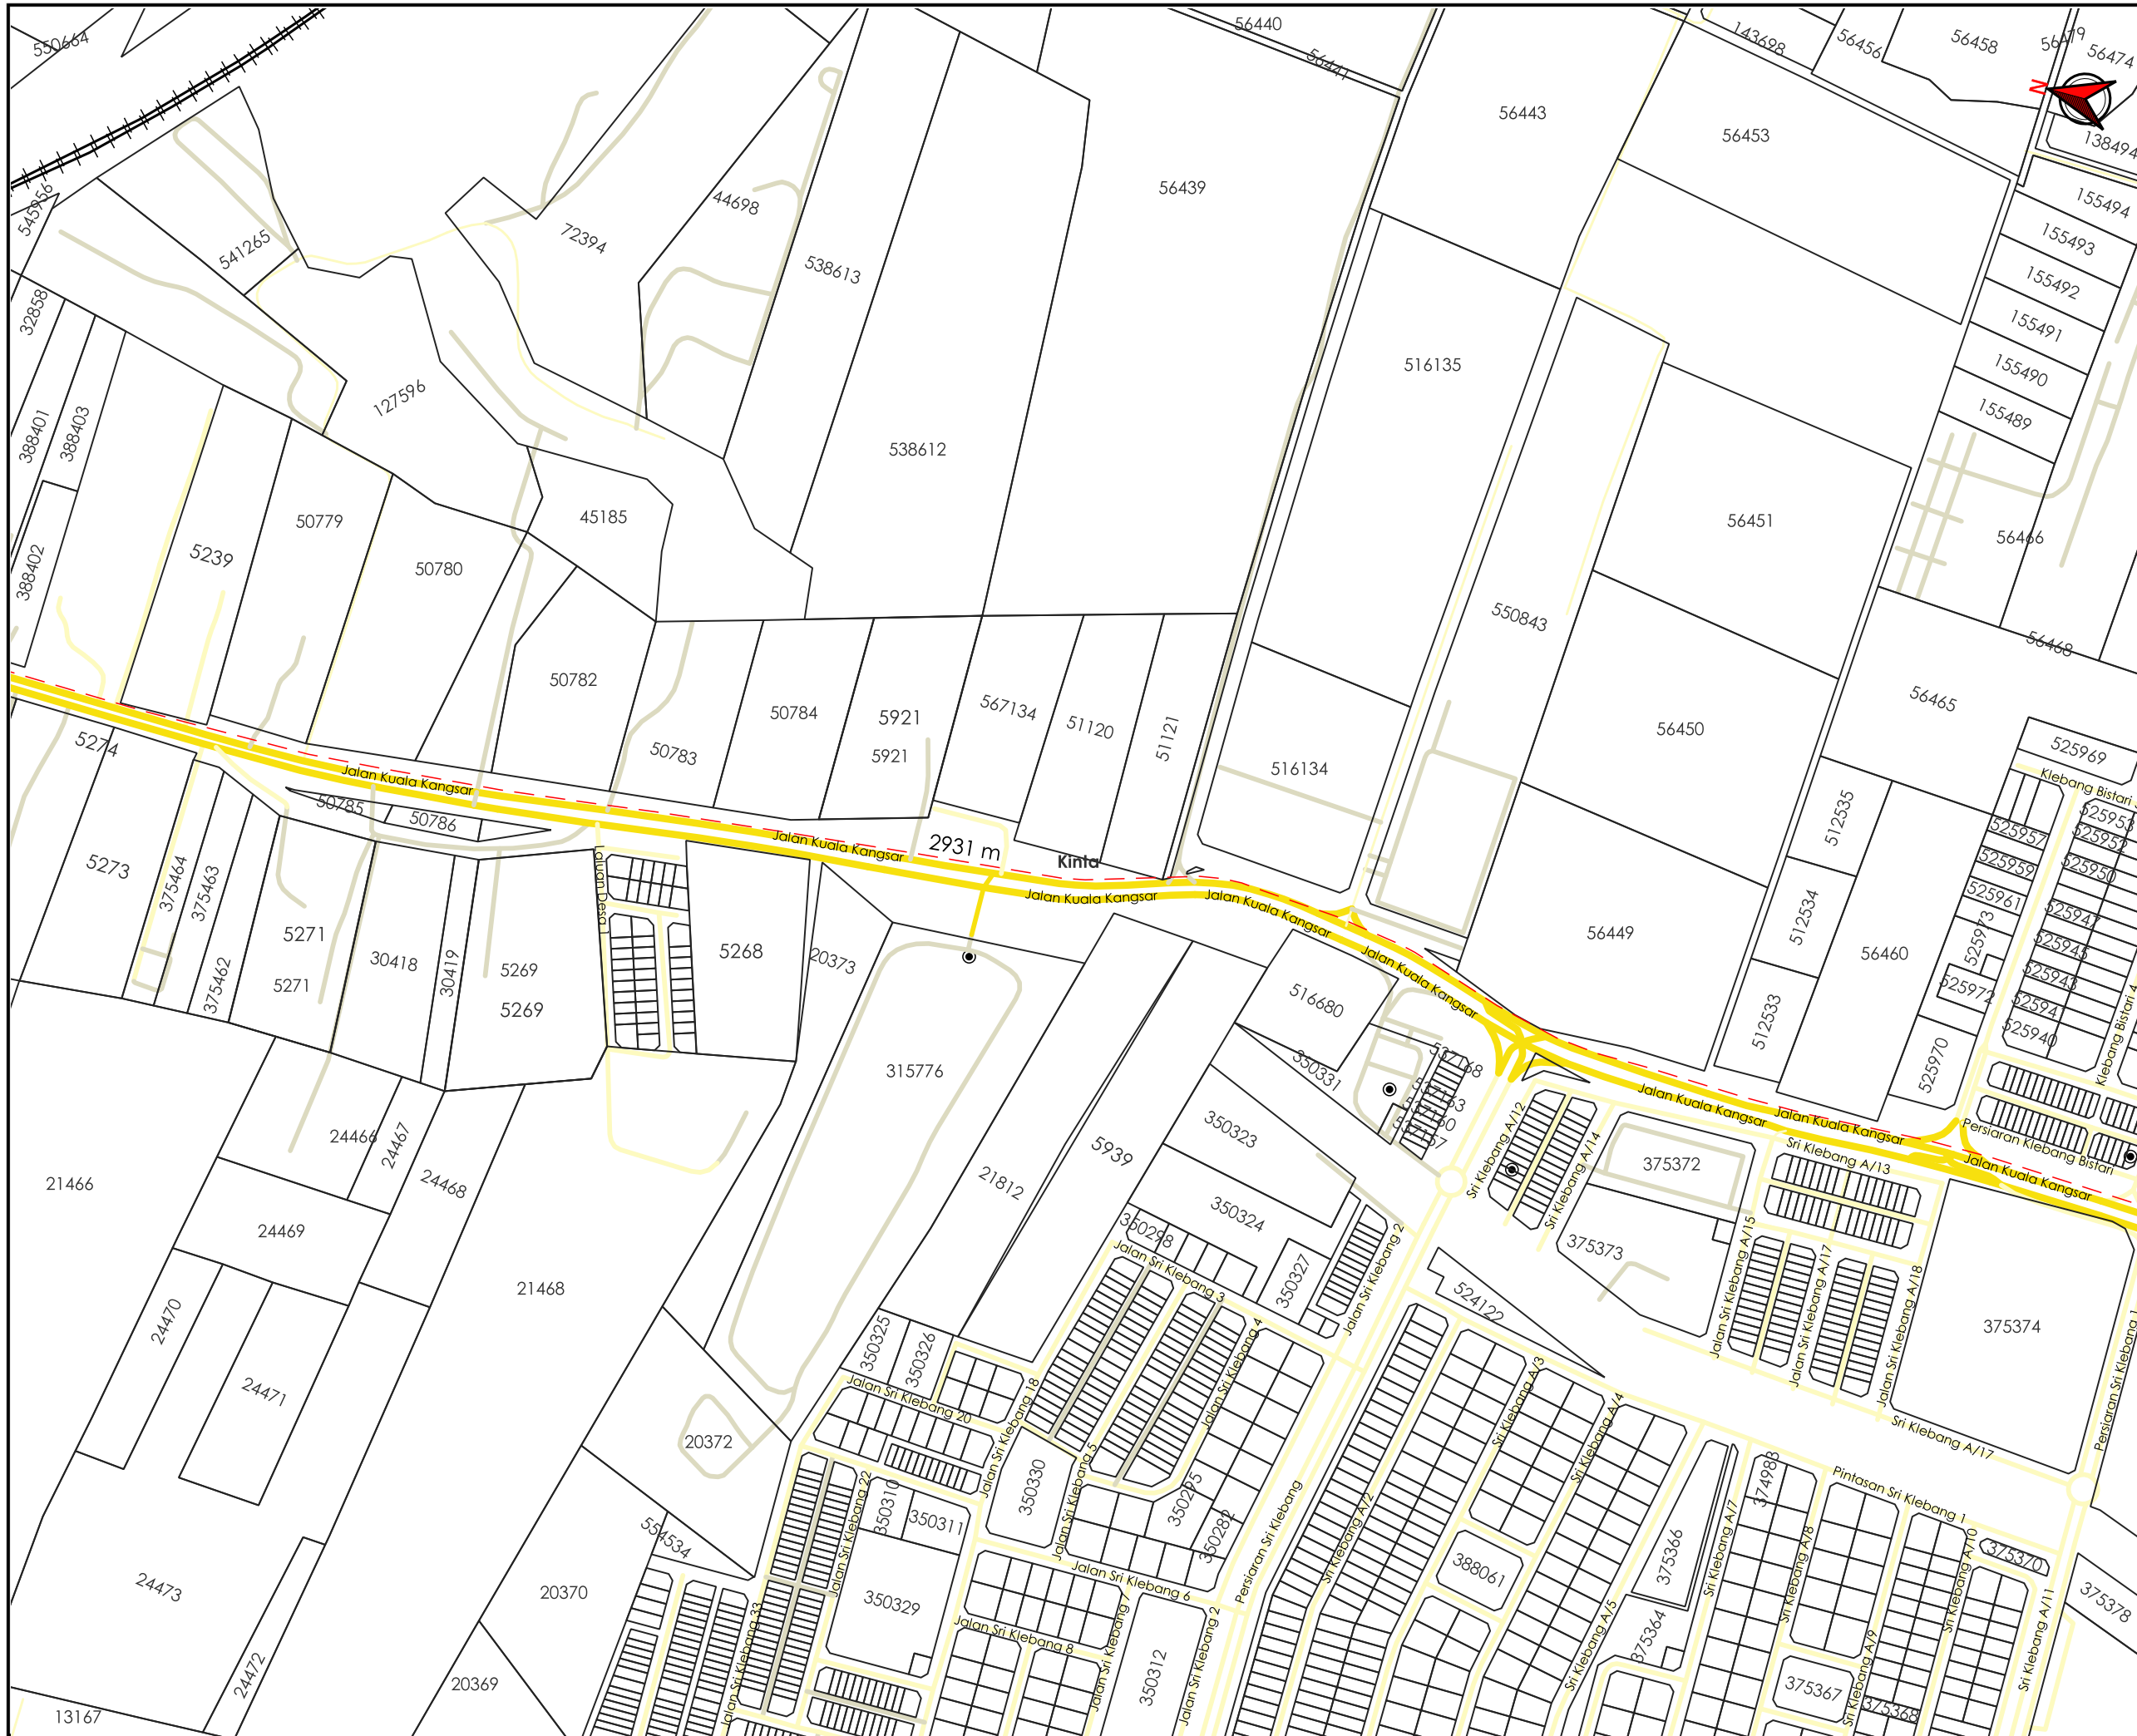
550664
545956
541265
32858
388401
388403
388402
127596
72394
44698
538613
538612
56440
56441
56439
56443
56453
143698
56456
56458
56479
56474
N
138494
155494
155493
155492
155491
155490
155489
516135
550843
56451
56466
56468
56465
56450
516134
5239
50779
50780
45185
50782
50783
50784
5921
5921
567134
51120
51121
5274
Jalan Kuala Kangsar
50785
50786
Jalan Kuala Kangsar
2931 m
Kinta
Jalan Kuala Kangsar
Jalan Kuala Kangsar
Jalan Kuala Kangsar
5273
375464
375463
375462
5271
5271
30418
30419
5269
5269
5268
20373
56449
512535
512534
512533
56460
525969
Klebang Bistari
525957
525959
525961
525973
525972
525970
516680
350331
315776
5939
21812
350323
350324
350328
350327
Jalan Sri Klebang 3
Jalan Sri Klebang 2
Jalan Sri Klebang 4
Jalan Kuala Kangsar
Jalan Kuala Kangsar
Persiaran Klebang Bistari
Jalan Kuala Kangsar
Sri Klebang A/12
Sri Klebang A/14
375372
Sri Klebang A/13
375373
Jalan Sri Klebang A/15
Jalan Sri Klebang A/17
Jalan Sri Klebang A/18
375374
Persiaran Sri Klebang
21466
24466
24467
24468
24469
21468
24470
24471
24473
24472
13167
350325
350326
Jalan Sri Klebang 20
Jalan Sri Klebang 18
20372
554534
20370
20369
350310
350311
350329
350330
Jalan Sri Klebang 5
350295
350282
Jalan Sri Klebang 6
Jalan Sri Klebang 8
Jalan Sri Klebang 22
Jalan Sri Klebang 33
350312
Persiaran Sri Klebang
524122
Sri Klebang A/2
Sri Klebang A/3
Sri Klebang A/4
388061
Sri Klebang A/5
375364
375366
Sri Klebang A/7
374981
Sri Klebang A/8
Pintasan Sri Klebang 1
Sri Klebang A/17
375367
Sri Klebang A/9
375368
Sri Klebang A/10
375370
Sri Klebang A/11
375378